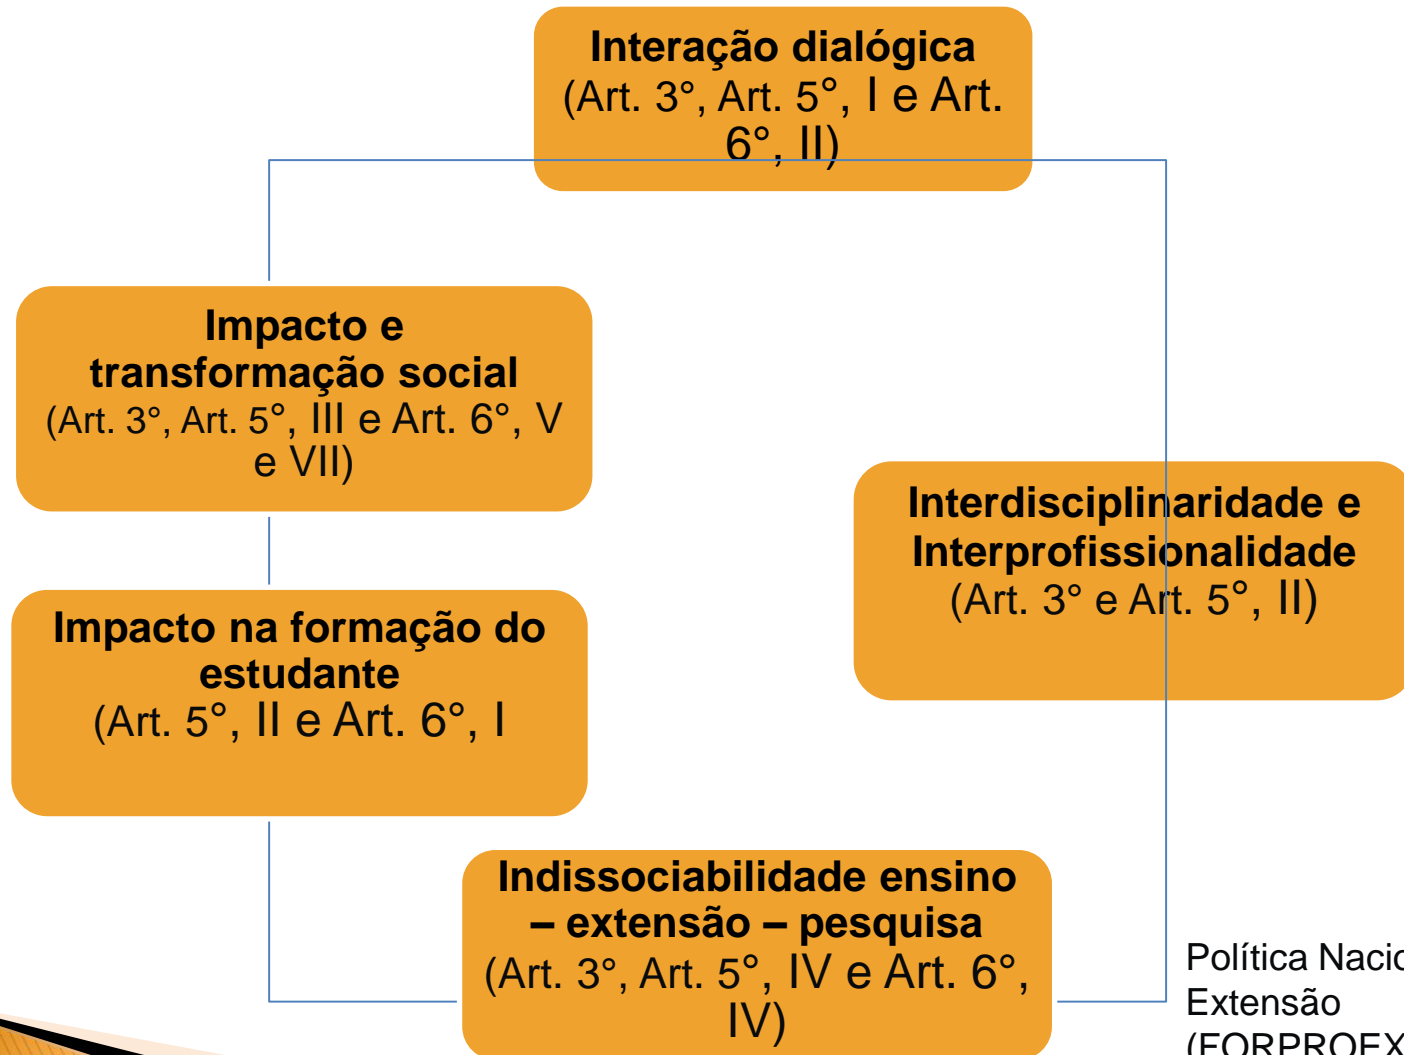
**Interação dialógica**
(Art. 3°, Art. 5°, I e Art. 6°, II)

**Impacto e transformação social**
(Art. 3°, Art. 5°, III e Art. 6°, V e VII)

**Interdisciplinaridade e Interprofissionalidade**
(Art. 3° e Art. 5°, II)

**Impacto na formação do estudante**
(Art. 5°, II e Art. 6°, I

**Indissociabilidade ensino – extensão – pesquisa**
(Art. 3°, Art. 5°, IV e Art. 6°, IV)

Política Nacio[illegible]
Extensão
(FORPROEX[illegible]